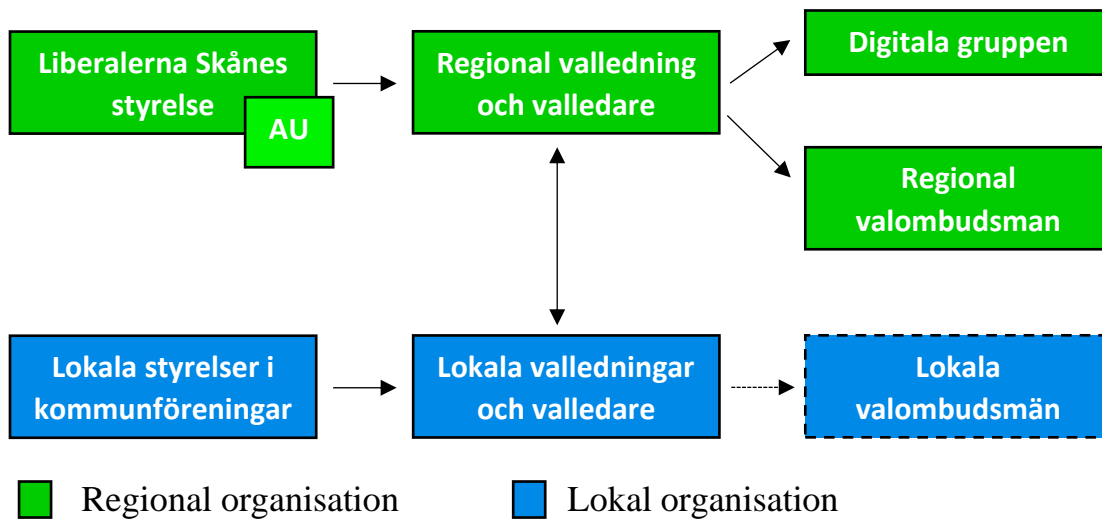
Liberalerna Skånes styrelse

AU

Regional valledning och valledare

Digitala gruppen

Regional valombudsman

Lokala styrelser i kommunföreningar

Lokala valledningar och valledare

Lokala valombudsmän

Regional organisation

Lokal organisation